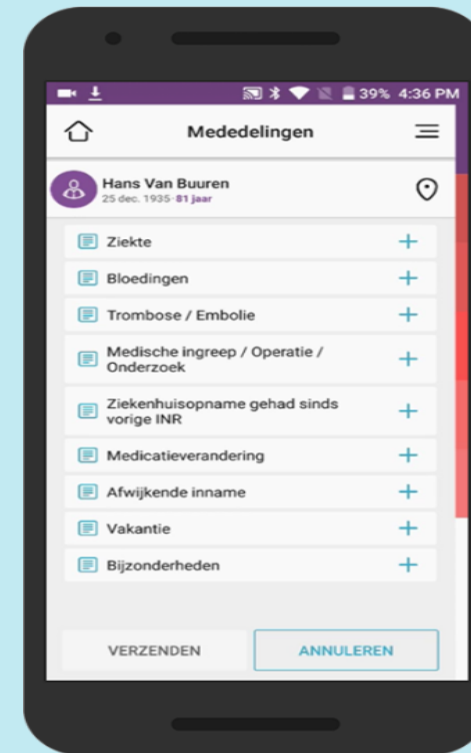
39% 4:36 PM

Mededelingen

Hans Van Buuren
25 dec. 1935 · 81 jaar

Ziekte +

Bloedingen +

Trombose / Embolie +

Medische ingreep / Operatie / Onderzoek +

Ziekenhuisopname gehad sinds vorige INR +

Medicatieverandering +

Afwijkende inname +

Vakantie +

Bijzonderheden +

VERZENDEN

ANNULEREN